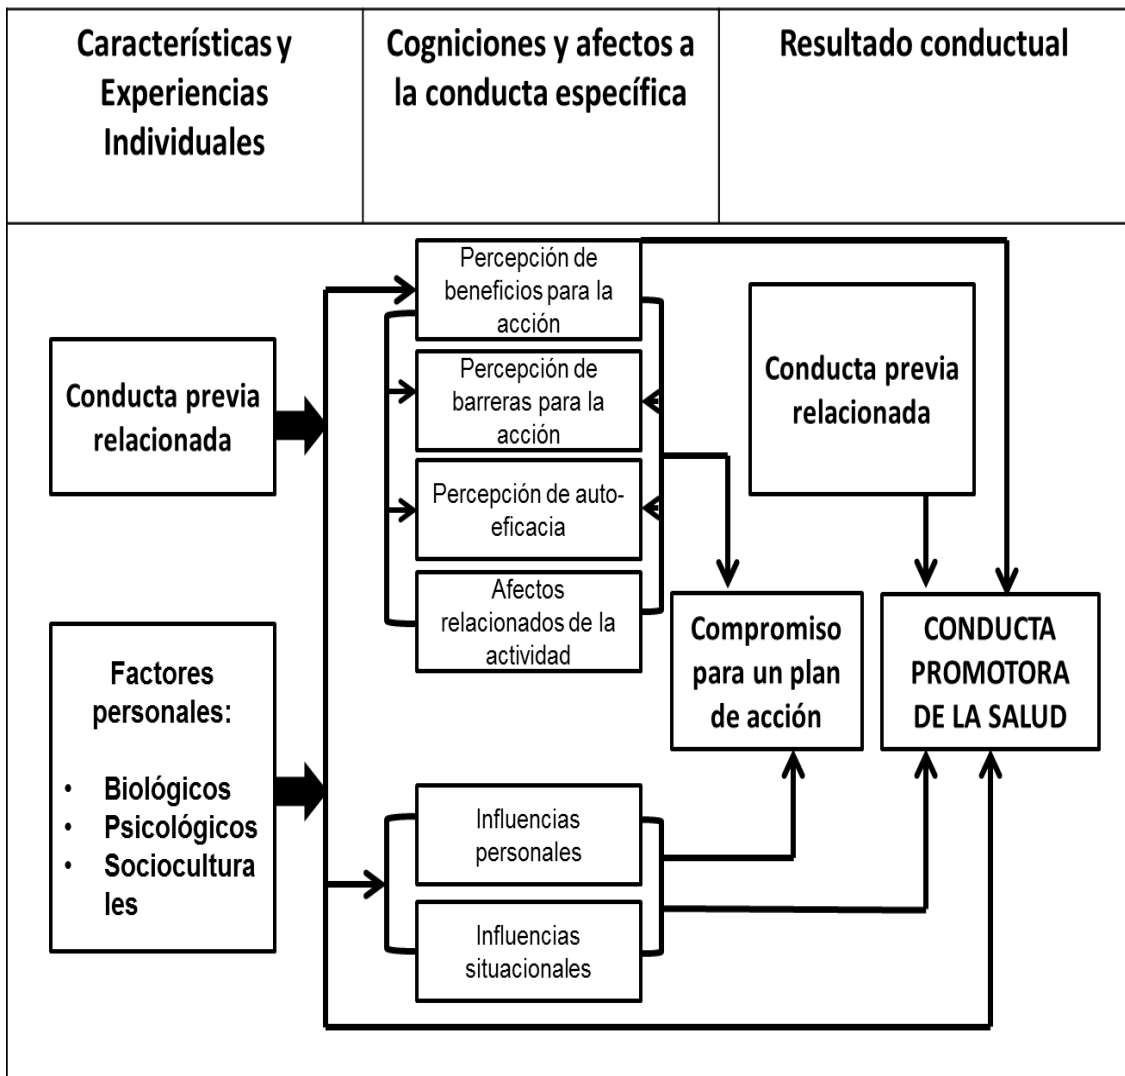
Características y Experiencias Individuales

Cognociones y afectos a la conducta específica

Resultado conductual

Conducta previa relacionada

Factores personales:

- Biológicos
- Psicológicos
- Sociocultura les

Percepción de beneficios para la acción

Percepción de barreras para la acción

Percepción de auto-eficacia

Afectos relacionados de la actividad

Influencias personales

Influencias situacionales

Compromiso para un plan de acción

Conducta previa relacionada

CONDUCTA PROMOTORA DE LA SALUD